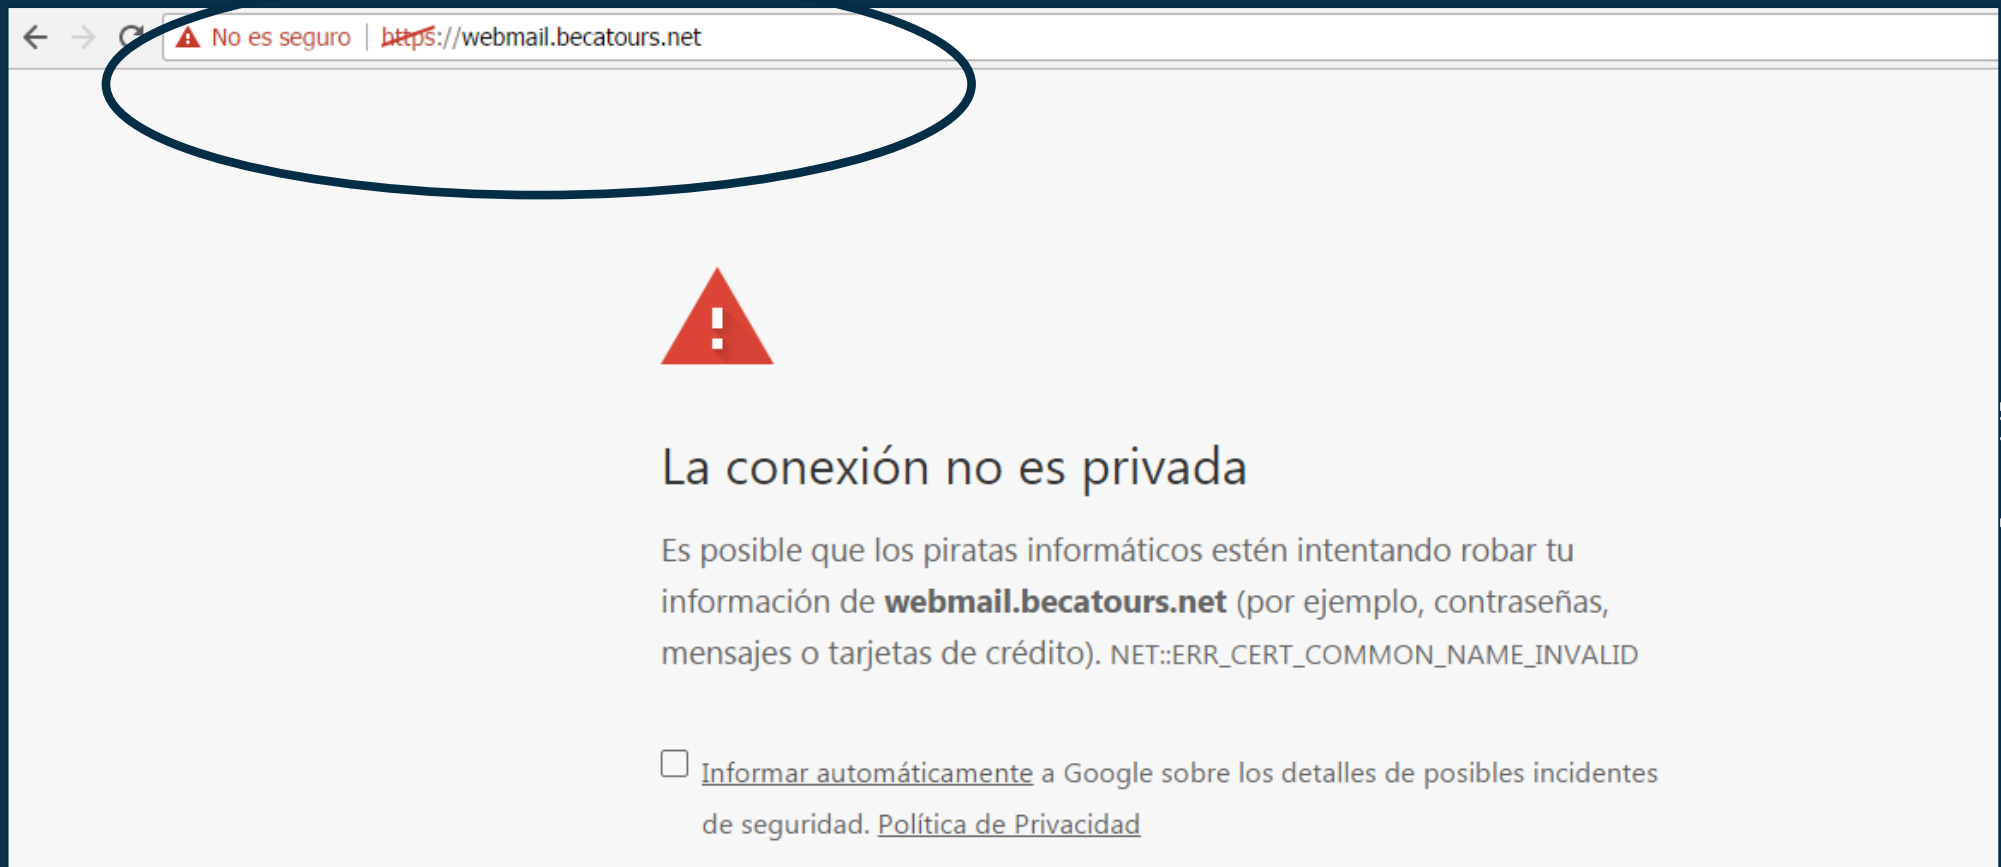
No es seguro | https://webmail.becatours.net

La conexión no es privada

Es posible que los piratas informáticos estén intentando robar tu información de **webmail.becatours.net** (por ejemplo, contraseñas, mensajes o tarjetas de crédito). NET::ERR_CERT_COMMON_NAME_INVALID

Informar automáticamente a Google sobre los detalles de posibles incidentes de seguridad. Política de Privacidad